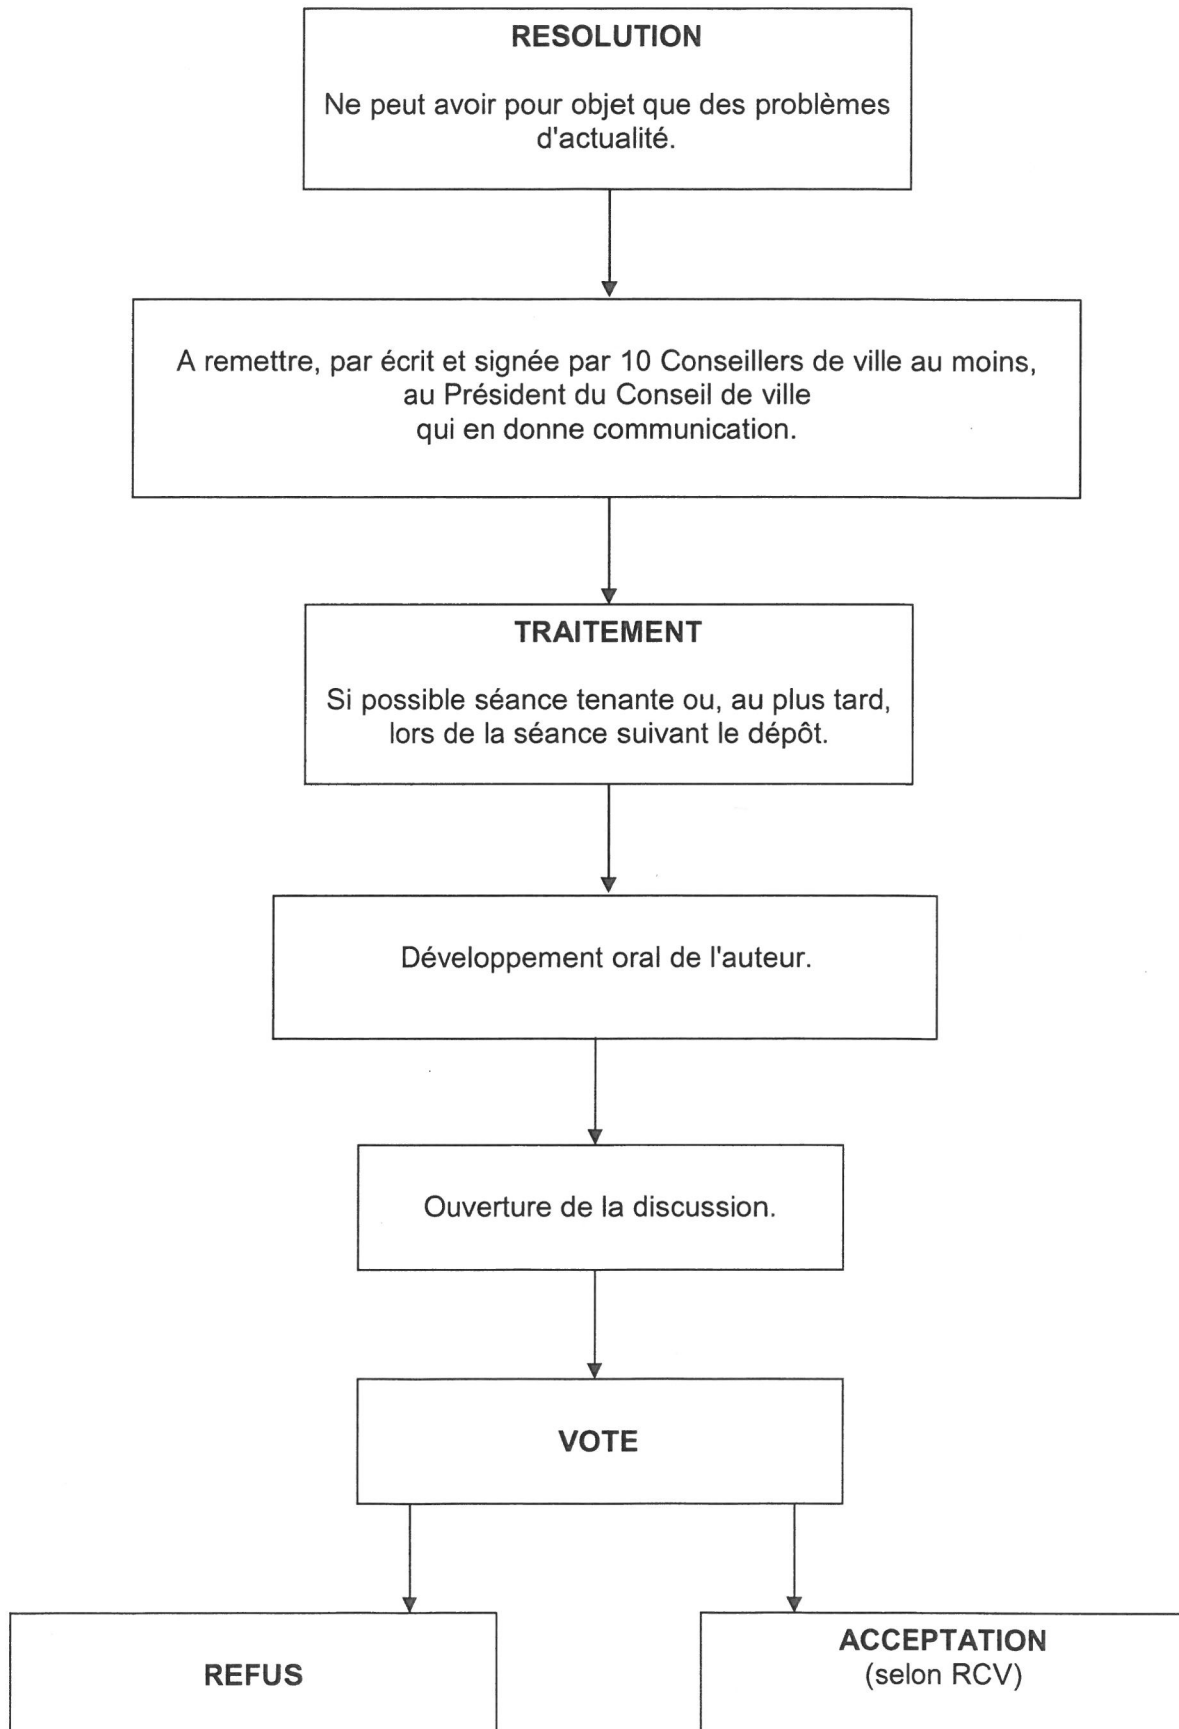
RESOLUTION

Ne peut avoir pour objet que des problèmes d'actualité.

A remettre, par écrit et signée par 10 Conseillers de ville au moins, au Président du Conseil de ville qui en donne communication.

TRAITEMENT

Si possible séance tenante ou, au plus tard, lors de la séance suivant le dépôt.

Développement oral de l'auteur.

Ouverture de la discussion.

VOTE

REFUS

ACCEPTATION
(selon RCV)